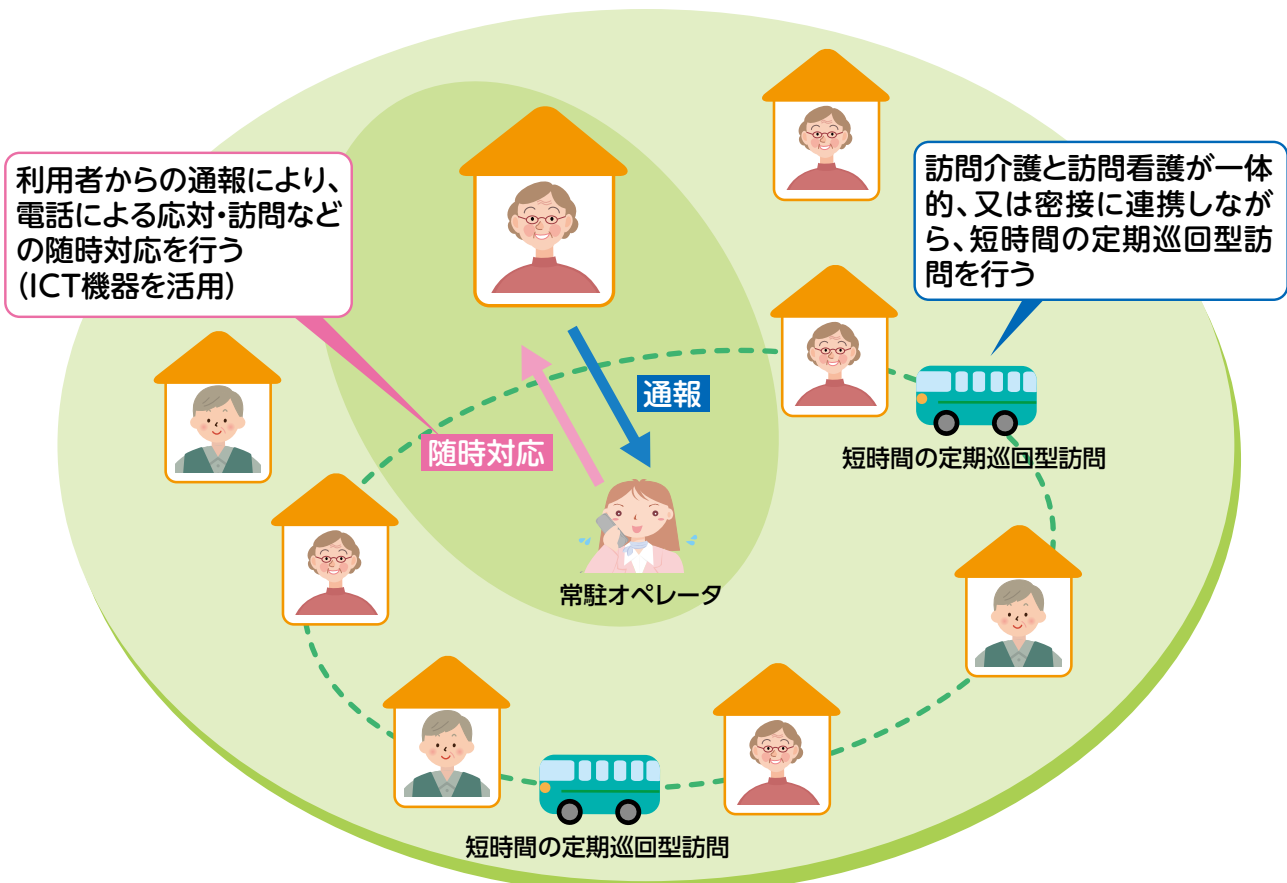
利用者からの通報により、電話による応対・訪問などの随時対応を行う（ICT機器を活用）

訪問介護と訪問看護が一体的、又は密接に連携しながら、短時間の定期巡回型訪問を行う

通報

随時対応

短時間の定期巡回型訪問

常駐オペレータ

短時間の定期巡回型訪問